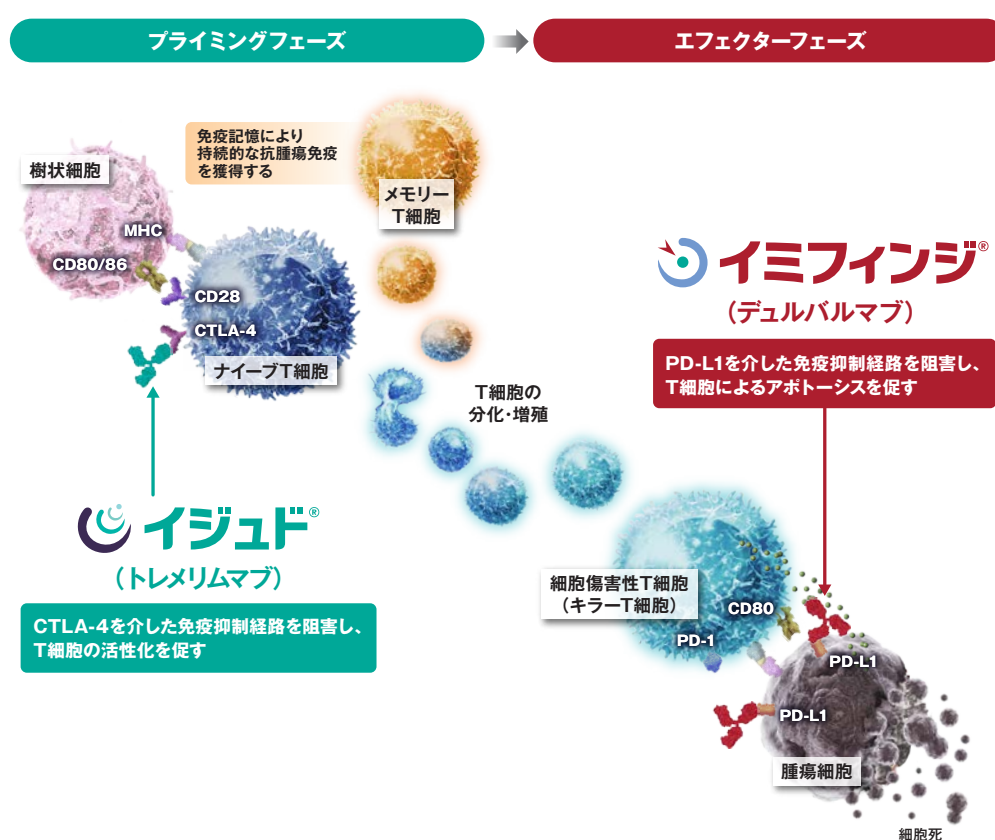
プライミングフェーズ

エフェクターフェーズ

免疫記憶により持続的な抗腫瘍免疫を獲得する

メモリーT細胞

樹状細胞

MHC

CD80/86

CD28

CTLA-4

ナイーブT細胞

T細胞の分化・増殖

イミフィンジ®

（デュルバルマブ）

PD-L1を介した免疫抑制経路を阻害し、T細胞によるアポトーシスを促す

イジュド®

（トレメリムマブ）

CTLA-4を介した免疫抑制経路を阻害し、T細胞の活性化を促す

細胞傷害性T細胞（キラーT細胞）

CD80

PD-1

PD-L1

PD-L1

腫瘍細胞

細胞死